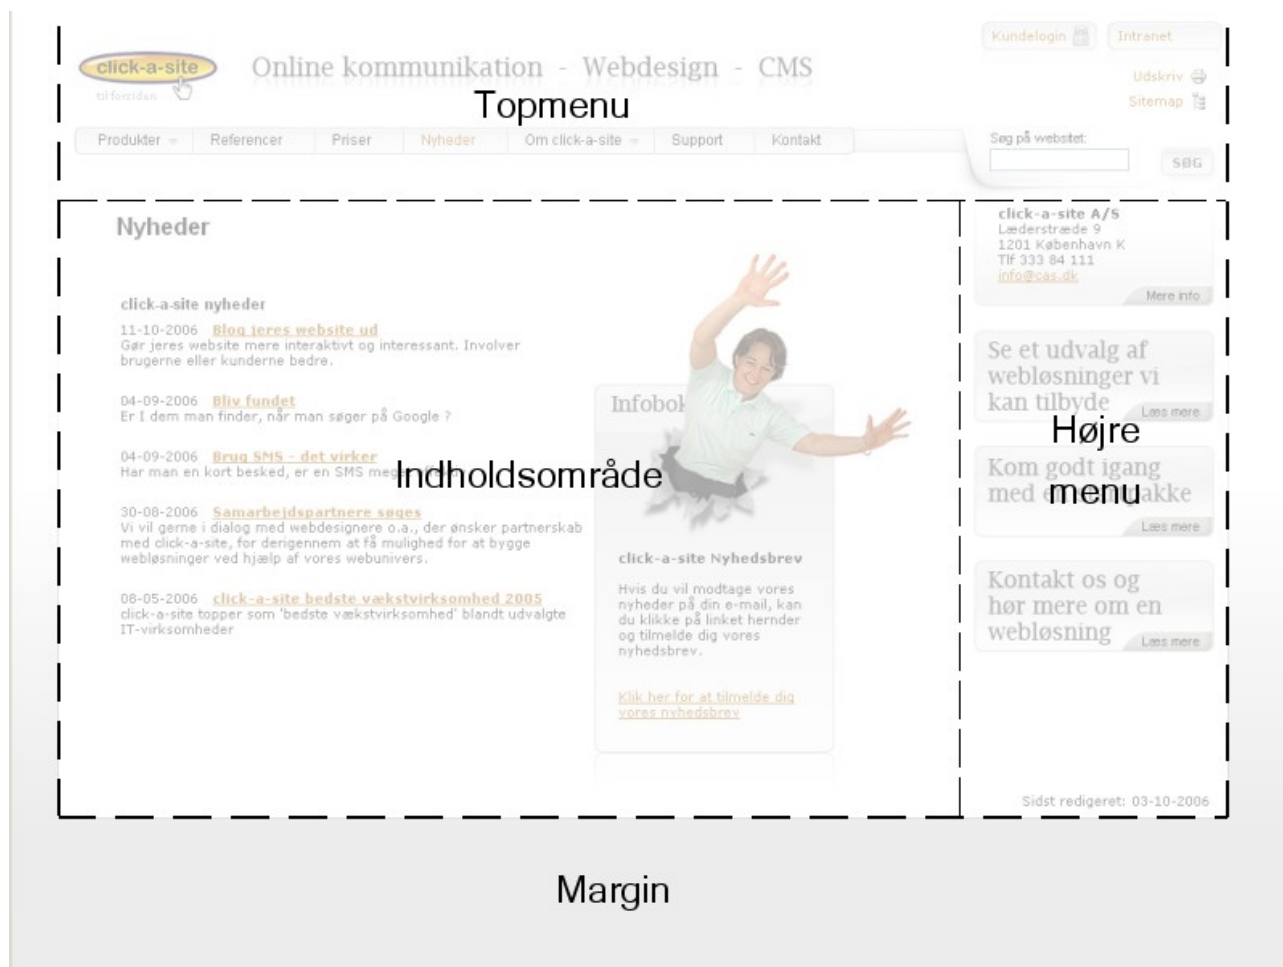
click-a-site
til forsiden

Online kommunikation - Webdesign - CMS

Kundelogin Intranet

Udskriv
Sitemap

Topmenu

Produkter Referencer Priser Nyheder Om click-a-site Support Kontakt

Søg på websitet:
SØG

Nyheder

click-a-site nyheder

11-10-2006 Blog jeres website ud
Gør jeres website mere interaktivt og interessant. Involver brugerne eller kunderne bedre.

04-09-2006 Bliv fundet
Er I dem man finder, når man søger på Google ?

04-09-2006 Brug SMS - det virker
Har man en kort besked, er en SMS me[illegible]

Indholdsområde

30-08-2006 Samarbejdspartnere søges
Vi vil gerne i dialog med webdesignere o.a., der ønsker partnerskab med click-a-site, for derigennem at få mulighed for at bygge webløsninger ved hjælp af vores webunivers.

08-05-2006 click-a-site bedste vækstvirksomhed 2005
click-a-site topper som 'bedste vækstvirksomhed' blandt udvalgte IT-virksomheder

Infobok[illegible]

click-a-site Nyhedsbrev

Hvis du vil modtage vores nyheder på din e-mail, kan du klikke på linket herunder og tilmelde dig vores nyhedsbrev.

Klik her for at tilmelde dig vores nyhedsbrev

click-a-site A/S
Læderstræde 9
1201 København K
Tlf 333 84 111
info@cas.dk
Mere info

Se et udvalg af webløsninger vi kan tilbyde
Læs mere

Højre menu

Kom godt igang med e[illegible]akke
Læs mere

Kontakt os og hør mere om en webløsning
Læs mere

Sidst redigeret: 03-10-2006

Margin